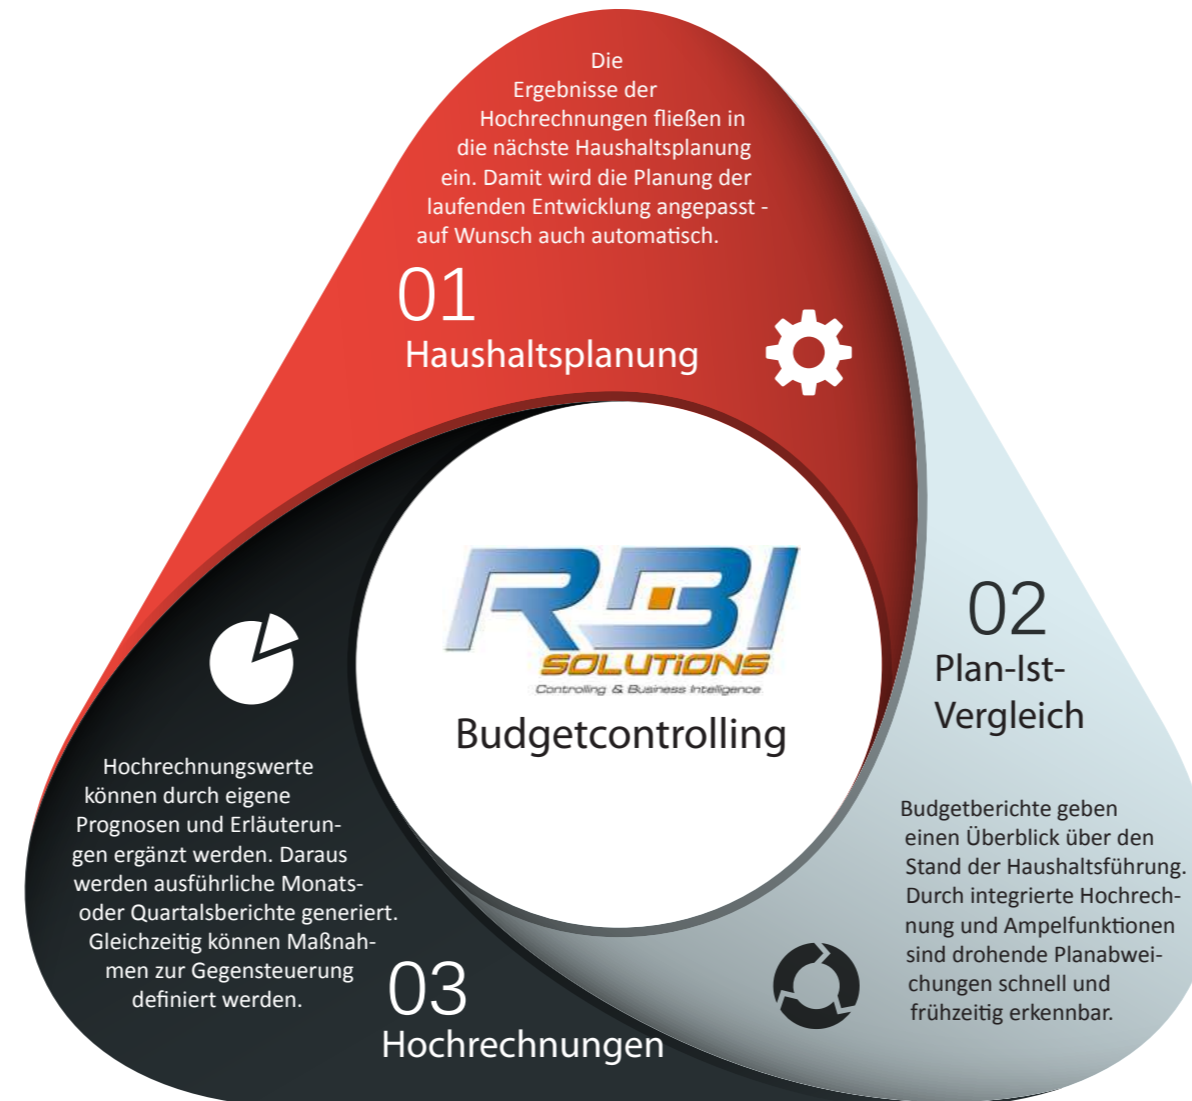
Die Ergebnisse der Hochrechnungen fließen in die nächste Haushaltsplanung ein. Damit wird die Planung der laufenden Entwicklung angepasst - auf Wunsch auch automatisch.

01
Haushaltsplanung

RBI
SOLUTIONS
Controlling & Business Intelligence
Budgetcontrolling

02
Plan-Ist-Vergleich

Budgetberichte geben einen Überblick über den Stand der Haushaltsführung. Durch integrierte Hochrechnung und Ampelfunktionen sind drohende Planabweichungen schnell und frühzeitig erkennbar.

Hochrechnungswerte können durch eigene Prognosen und Erläuterungen ergänzt werden. Daraus werden ausführliche Monats- oder Quartalsberichte generiert. Gleichzeitig können Maßnahmen zur Gegensteuerung definiert werden.

03
Hochrechnungen